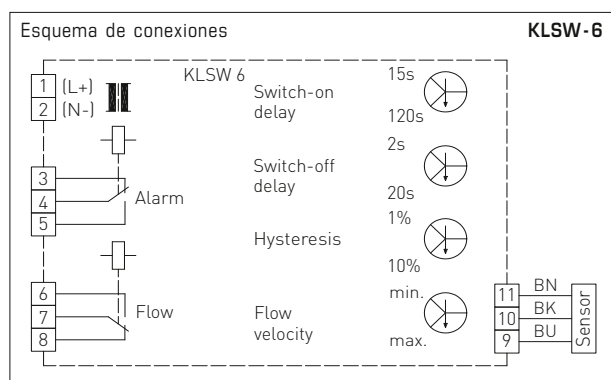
Esquema de conexiones

KLSW-6

1 (L+)
2 (N-)

KLSW 6

Switch-on delay

15s
120s

Switch-off delay

2s
20s

3
4
5

Alarm

Hysteresis

1%
10%

6
7
8

Flow

Flow velocity

min.
max.

11 BN
10 BK
9 BU

Sensor